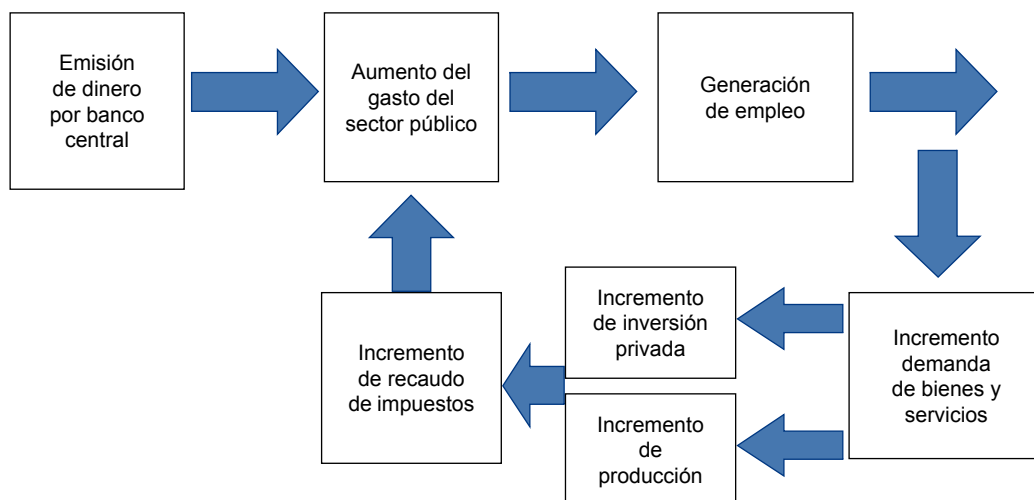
Emisión de dinero por banco central

Aumento del gasto del sector público

Generación de empleo

Incremento demanda de bienes y servicios

Incremento de inversión privada

Incremento de producción

Incremento de recaudo de impuestos